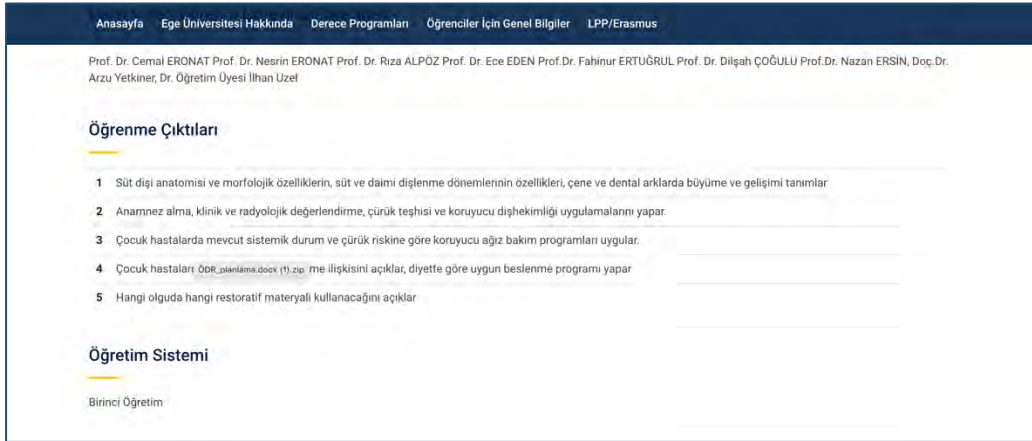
Anasayfa Ege Üniversitesi Hakkında Derece Programları Öğrenciler İçin Genel Bilgiler LPP/Erasmus

Prof. Dr. Cemal ERONAT Prof. Dr. Nesrin ERONAT Prof. Dr. Rıza ALPÖZ Prof. Dr. Ece EDEN Prof.Dr. Fahinur ERTUĞRUL Prof. Dr. Dilşah ÇOĞULU Prof.Dr. Nazan ERSİN, Doç.Dr. Arzu Yetkiner, Dr. Öğretim Üyesi İlhan Uzel

Öğrenme Çıktıları

1 Süt dişi anatomisi ve morfolojik özelliklerin, süt ve daimi dişlenme dönemlerinin özellikleri, çene ve dental arklarda büyüme ve gelişimi tanımlar

2 Anamnez alma, klinik ve radyolojik değerlendirme, çürük teşhisi ve koruyucu dişhekimliği uygulamalarını yapar.

3 Çocuk hastalarda mevcut sistemik durum ve çürük riskine göre koruyucu ağız bakım programları uygular.

4 Çocuk hastaları ÖDR_planlama.docx (1).zip me ilişkisini açıklar, diyette göre uygun beslenme programı yapar

5 Hangi olguda hangi restoratif materyali kullanacağını açıklar

Öğretim Sistemi

Birinci Öğretim